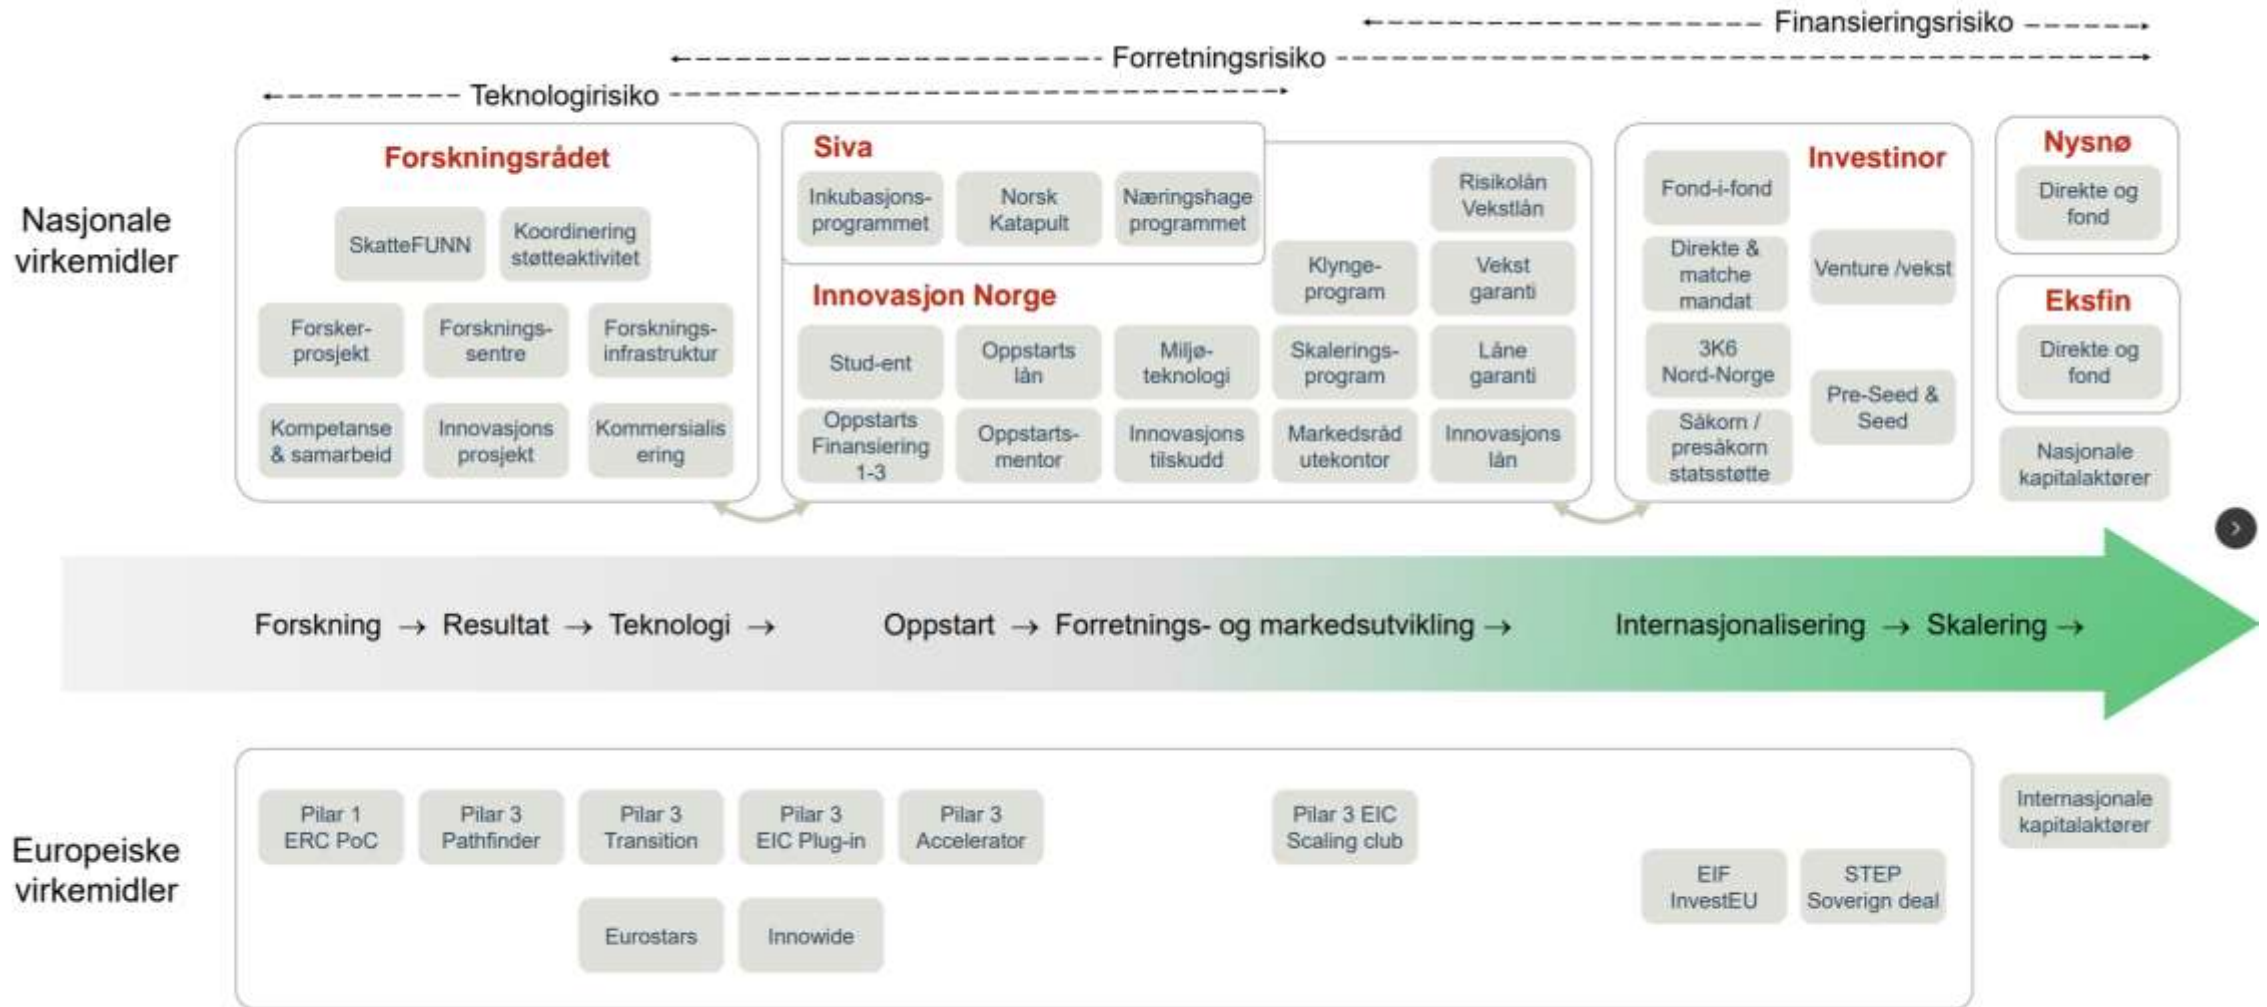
Finansieringsrisiko

Forretningsrisiko

Teknologirisiko

Nasjonale virkemidler

Forskningsrådet

SkatteFUNN

Koordinering støtteaktivitet

Forsker-prosjekt

Forsknings-sentre

Forsknings-infrastruktur

Kompetanse & samarbeid

Innovasjons prosjekt

Kommersialis ering

Siva

Inkubasjons-programmet

Norsk Katapult

Næringshage programmet

Innovasjon Norge

Risikolån Vekstlån

Klynge-program

Vekst garanti

Stud-ent

Oppstarts lån

Miljø-teknologi

Skalerings-program

Låne garanti

Oppstarts Finansiering 1-3

Oppstarts-mentor

Innovasjons tilskudd

Markedsråd utekontor

Innovasjons lån

Investinor

Fond-i-fond

Direkte & matche mandat

Venture /vekst

3K6 Nord-Norge

Pre-Seed & Seed

Såkorn / presåkorn statsstøtte

Nysnø

Direkte og fond

Eksfin

Direkte og fond

Nasjonale kapitalaktører

Forskning → Resultat → Teknologi → Oppstart → Forretnings- og markedsutvikling → Internasjonalisering → Skalering →

Europeiske virkemidler

Pilar 1 ERC PoC

Pilar 3 Pathfinder

Pilar 3 Transition

Pilar 3 EIC Plug-in

Pilar 3 Accelerator

Pilar 3 EIC Scaling club

Internasjonale kapitalaktører

EIF InvestEU

STEP Soverign deal

Eurostars

Innowide